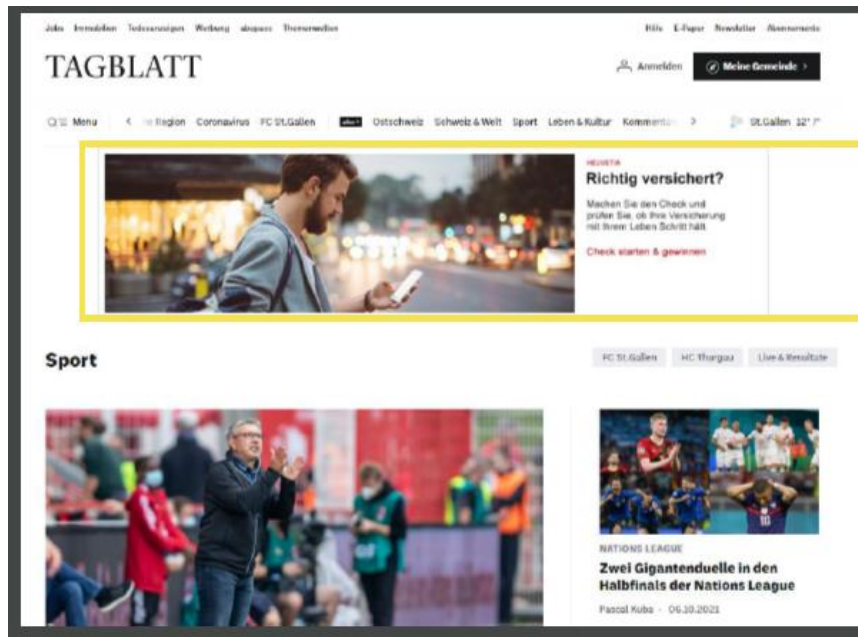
Jobs Immobilien Todesanzeigen Werbung abopass Themenwelten

Hilfe E-Paper Newsletter Abonnements

TAGBLATT

Anmelden Meine Gemeinde

Menu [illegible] Region Coronavirus FC St.Gallen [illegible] Ostschweiz Schweiz & Welt Sport Leben & Kultur Komment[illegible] St.Gallen 12° 7°

HELVETIA

Richtig versichert?

Machen Sie den Check und prüfen Sie, ob Ihre Versicherung mit Ihrem Leben Schritt hält.

Check starten & gewinnen

Sport

FC St.Gallen HC Thurgau Live & Resultate

NATIONS LEAGUE

Zwei Gigantenduelle in den Halbfinals der Nations League

Pascal Kuba · 06.10.2021